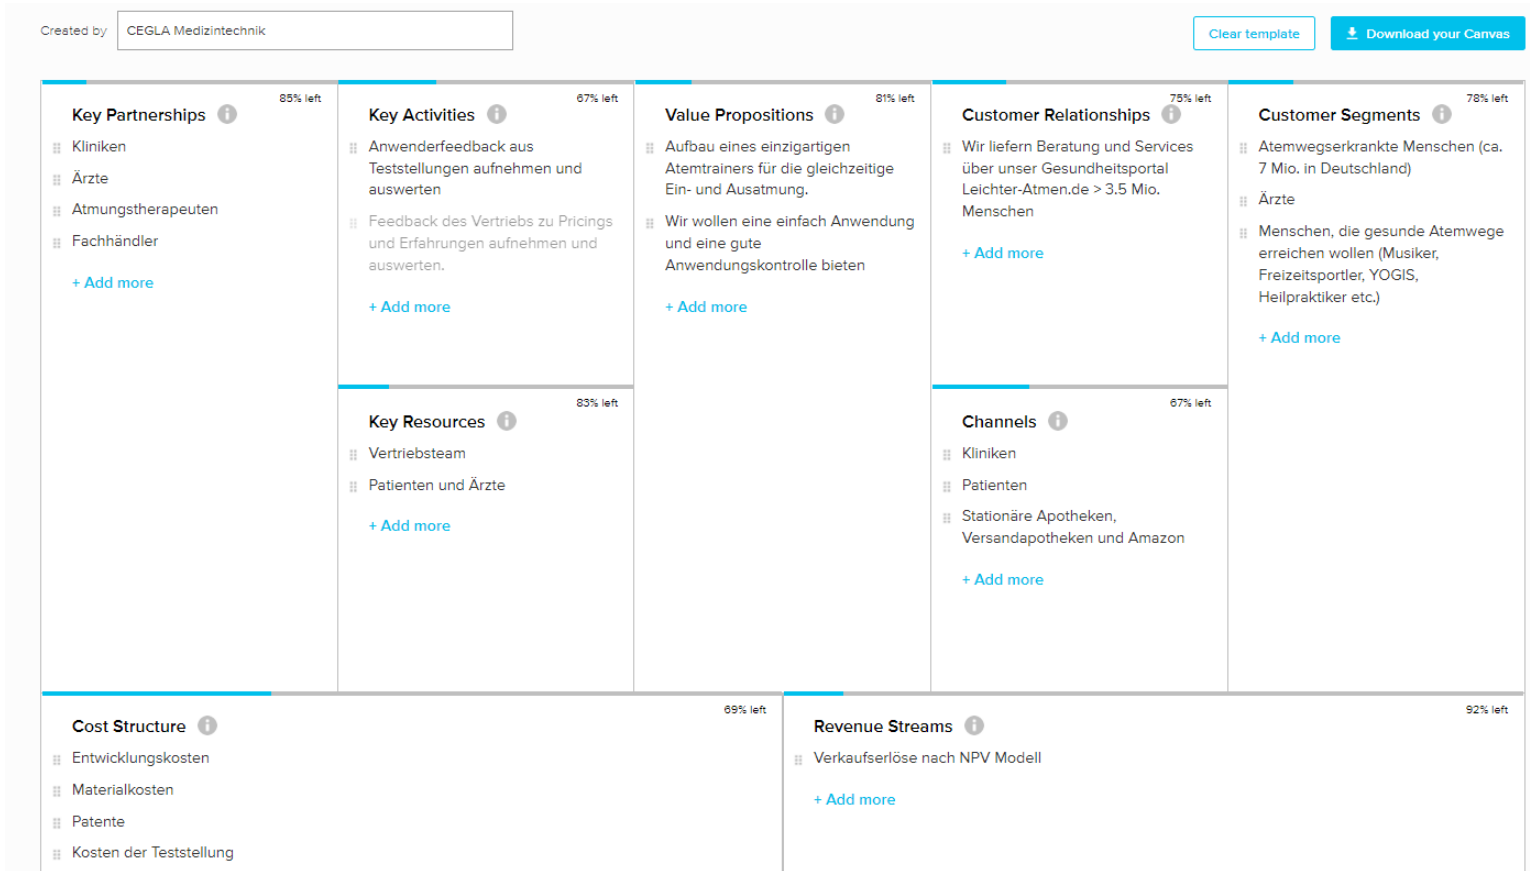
Created by CEGLA Medizintechnik

Clear template

Download your Canvas

85% left
Key Partnerships
Kliniken
Ärzte
Atmungstherapeuten
Fachhändler
+ Add more

67% left
Key Activities
Anwenderfeedback aus Teststellungen aufnehmen und auswerten
Feedback des Vertriebs zu Pricings und Erfahrungen aufnehmen und auswerten.
+ Add more

83% left
Key Resources
Vertriebsteam
Patienten und Ärzte
+ Add more

81% left
Value Propositions
Aufbau eines einzigartigen Atemtrainers für die gleichzeitige Ein- und Ausatmung.
Wir wollen eine einfach Anwendung und eine gute Anwendungskontrolle bieten
+ Add more

75% left
Customer Relationships
Wir liefern Beratung und Services über unser Gesundheitsportal Leichter-Atmen.de > 3.5 Mio. Menschen
+ Add more

67% left
Channels
Kliniken
Patienten
Stationäre Apotheken, Versandapotheken und Amazon
+ Add more

78% left
Customer Segments
Atemwegserkrankte Menschen (ca. 7 Mio. in Deutschland)
Ärzte
Menschen, die gesunde Atemwege erreichen wollen (Musiker, Freizeitsportler, YOGIS, Heilpraktiker etc.)
+ Add more

69% left
Cost Structure
Entwicklungskosten
Materialkosten
Patente
Kosten der Teststellung

92% left
Revenue Streams
Verkaufserlöse nach NPV Modell
+ Add more